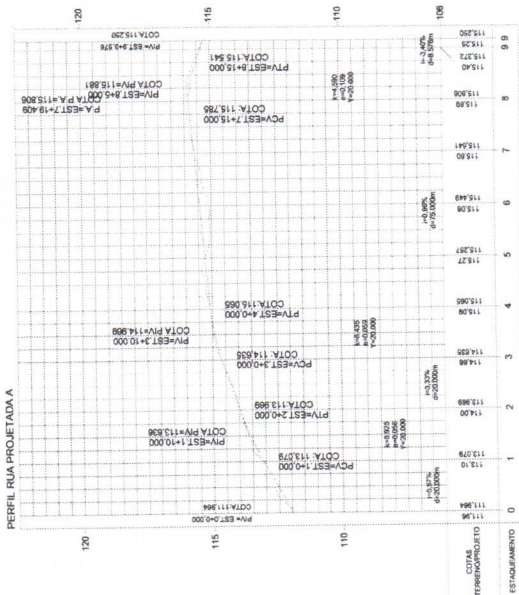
PERFIL RUA PROJETADA A

120
115
110
106

120
115
110

PIV= EST 0+0,000
COTA:111,964

PCV=EST 1+0,000
COTA: 113,079

PIV=EST 1+10,000
COTA PIV=113,856

PTV=EST 2+0,000
COTA: 113,969

PCV=EST 3+0,000
COTA: 114,635

PIV=EST 3+10,000
COTA PIV=114,968

PTV=EST 4+0,000
COTA: 115,065

PCV=EST 7+15,000
COTA: 115,785

P.A.=EST 7+19,409
COTA P.A.=115,806

PIV=EST 8+5,000
COTA PIV=115,881

PTV=EST 8+15,000
COTA: 115,541

PIV= EST 9+3,576
COTA:115,250

i=5,57%
d=20,000m

k=8,925
e=0,056
Y=20,000

i=3,33%
d=20,000m

k=8,435
e=0,033
Y=20,000

i=0,96%
d=75,000m

k=4,050
e=0,109
Y=20,000

i=-3,46%
d=8,576m

COTAS TERRENO/PROJETO
ESTAQUEAMENTO

111,96 | 111,964
113,10 | 113,079
114,00 | 113,969
114,86 | 114,635
115,08 | 115,065
115,27 | 115,257
115,50 | 115,449
115,80 | 115,641
115,88 | 115,806
115,40 | 115,372
115,25 | 115,250

0
1
2
3
4
5
6
7
8
9